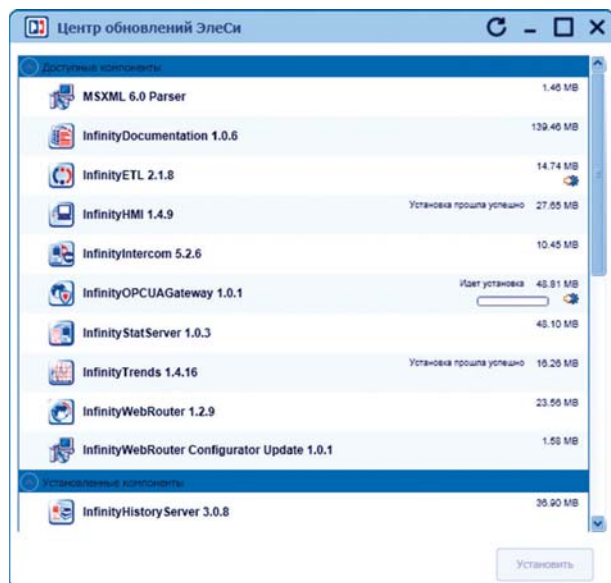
Центр обновлений ЭлеСи

Доступные компоненты

MSXML 6.0 Parser 1.46 MB

InfinityDocumentation 1.0.6 139.46 MB

InfinityETL 2.1.8 14.74 MB

InfinityHMI 1.4.9 Установка прошла успешно 27.65 MB

InfinityIntercom 5.2.6 10.45 MB

InfinityOPCUAGateway 1.0.1 Идет установка 48.81 MB

InfinityStatServer 1.0.3 48.10 MB

InfinityTrends 1.4.16 Установка прошла успешно 16.26 MB

InfinityWebRouter 1.2.9 23.56 MB

InfinityWebRouter Configurator Update 1.0.1 1.58 MB

Установленные компоненты

InfinityHistoryServer 3.0.8 36.90 MB

Установить